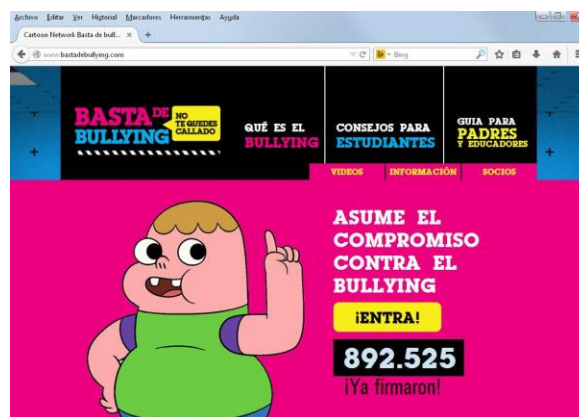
Archivo Editar Ver Historial Marcadores Herramientas Ayuda

Cartoon Network Basta de bull... ×

www.bastadebullying.com

Bing

BASTA DE BULLYING NO TE QUEDES CALLADO

QUÉ ES EL BULLYING

CONSEJOS PARA ESTUDIANTES

GUIA PARA PADRES Y EDUCADORES

VIDEOS INFORMACIÓN SOCIOS

ASUME EL COMPROMISO CONTRA EL BULLYING

¡ENTRA!

892.525

¡Ya firmaron!